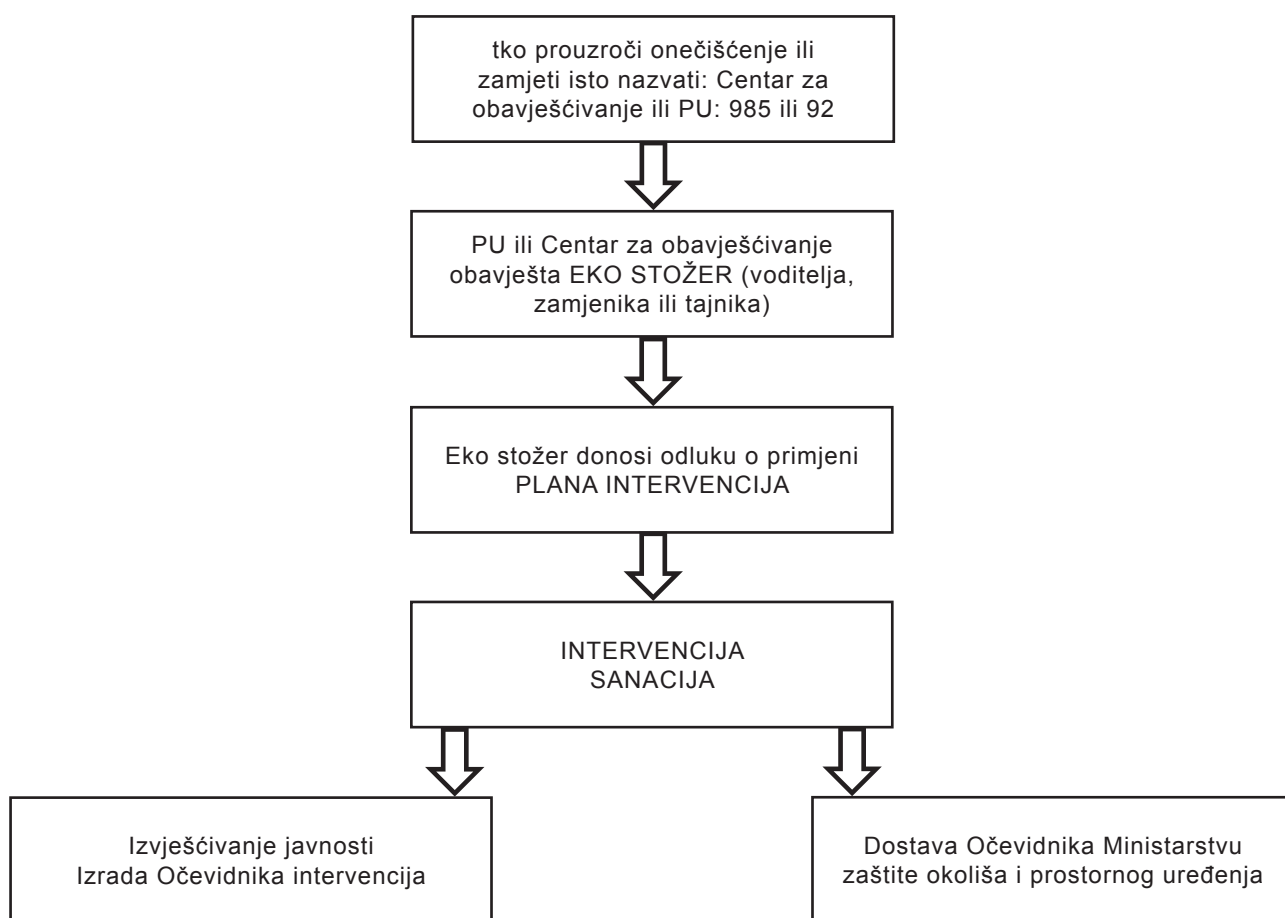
tko prouzroči onečišćenje ili zamjeti isto nazvati: Centar za obavješćivanje ili PU: 985 ili 92

PU ili Centar za obavješćivanje obavješta EKO STOŽER (voditelja, zamjenika ili tajnika)

Eko stožer donosi odluku o primjeni PLANA INTERVENCIJA

INTERVENCIJA
SANACIJA

Izvješćivanje javnosti
Izrada Očevidnika intervencija

Dostava Očevidnika Ministarstvu zaštite okoliša i prostornog uređenja